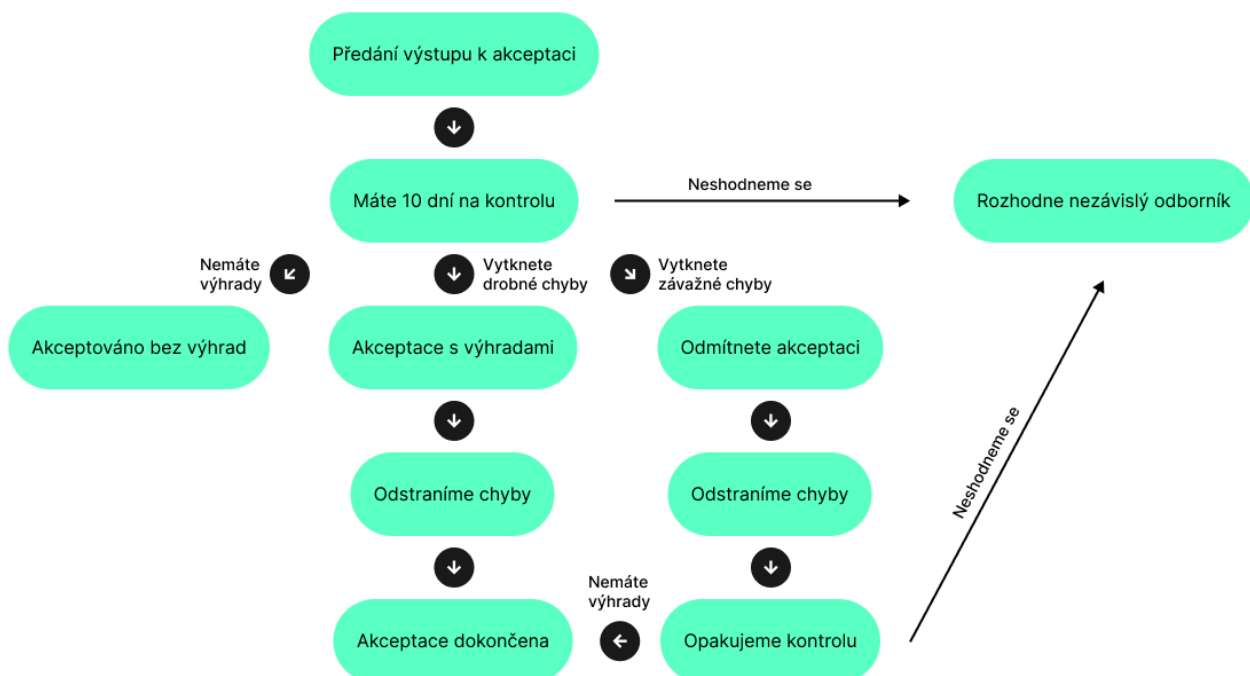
Předání výstupu k akceptaci

Máte 10 dní na kontrolu

Neshodneme se

Rozhodne nezávislý odborník

Nemáte výhrady

Vytknete drobné chyby

Vytknete závažné chyby

Akceptováno bez výhrad

Akceptace s výhradami

Odmítnete akceptaci

Odstraníme chyby

Odstraníme chyby

Neshodneme se

Nemáte výhrady

Akceptace dokončena

Opakujeme kontrolu